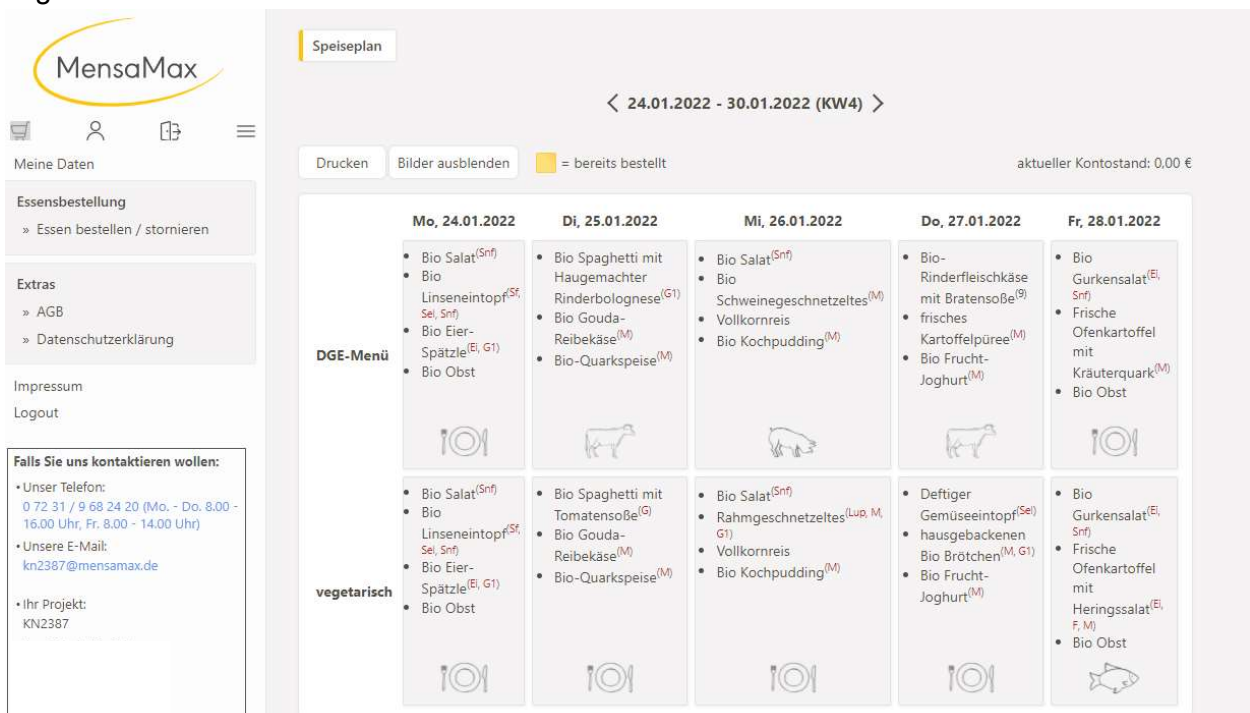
MensaMax

Meine Daten

Essensbestellung
» Essen bestellen / stornieren

Extras
» AGB
» Datenschutzerklärung

Impressum
Logout

Falls Sie uns kontaktieren wollen:
• Unser Telefon: 0 72 31 / 9 68 24 20 (Mo. - Do. 8.00 - 16.00 Uhr, Fr. 8.00 - 14.00 Uhr)
• Unsere E-Mail: kn2387@mensamax.de
• Ihr Projekt: KN2387

Speiseplan

< 24.01.2022 - 30.01.2022 (KW4) >

Drucken | Bilder ausblenden | = bereits bestellt | aktueller Kontostand: 0,00 €

| | Mo, 24.01.2022 | Di, 25.01.2022 | Mi, 26.01.2022 | Do, 27.01.2022 | Fr, 28.01.2022 |
|---|---|---|---|---|---|
| DGE-Menü | • Bio Salat$^{(Snf)}$ • Bio Linseneintopf$^{(Sf, Sel, Snf)}$ • Bio Eier-Spätzle$^{(Ei, G1)}$ • Bio Obst | • Bio Spaghetti mit Haugemachter Rinderbolognese$^{(G1)}$ • Bio Gouda-Reibekäse$^{(M)}$ • Bio-Quarkspeise$^{(M)}$ | • Bio Salat$^{(Snf)}$ • Bio Schweinegeschnetzeltes$^{(M)}$ • Vollkornreis • Bio Kochpudding$^{(M)}$ | • Bio-Rinderfleischkäse mit Bratensoße$^{(9)}$ • frisches Kartoffelpüree$^{(M)}$ • Bio Frucht-Joghurt$^{(M)}$ | • Bio Gurkensalat$^{(Ei, Snf)}$ • Frische Ofenkartoffel mit Kräuterquark$^{(M)}$ • Bio Obst |
| vegetarisch | • Bio Salat$^{(Snf)}$ • Bio Linseneintopf$^{(Sf, Sel, Snf)}$ • Bio Eier-Spätzle$^{(Ei, G1)}$ • Bio Obst | • Bio Spaghetti mit Tomatensoße$^{(G)}$ • Bio Gouda-Reibekäse$^{(M)}$ • Bio-Quarkspeise$^{(M)}$ | • Bio Salat$^{(Snf)}$ • Rahmgeschnetzeltes$^{(Lup, M, G1)}$ • Vollkornreis • Bio Kochpudding$^{(M)}$ | • Deftiger Gemüseeintopf$^{(Sel)}$ • hausgebackenen Bio Brötchen$^{(M, G1)}$ • Bio Frucht-Joghurt$^{(M)}$ | • Bio Gurkensalat$^{(Ei, Snf)}$ • Frische Ofenkartoffel mit Heringssalat$^{(Ei, F, M)}$ • Bio Obst |